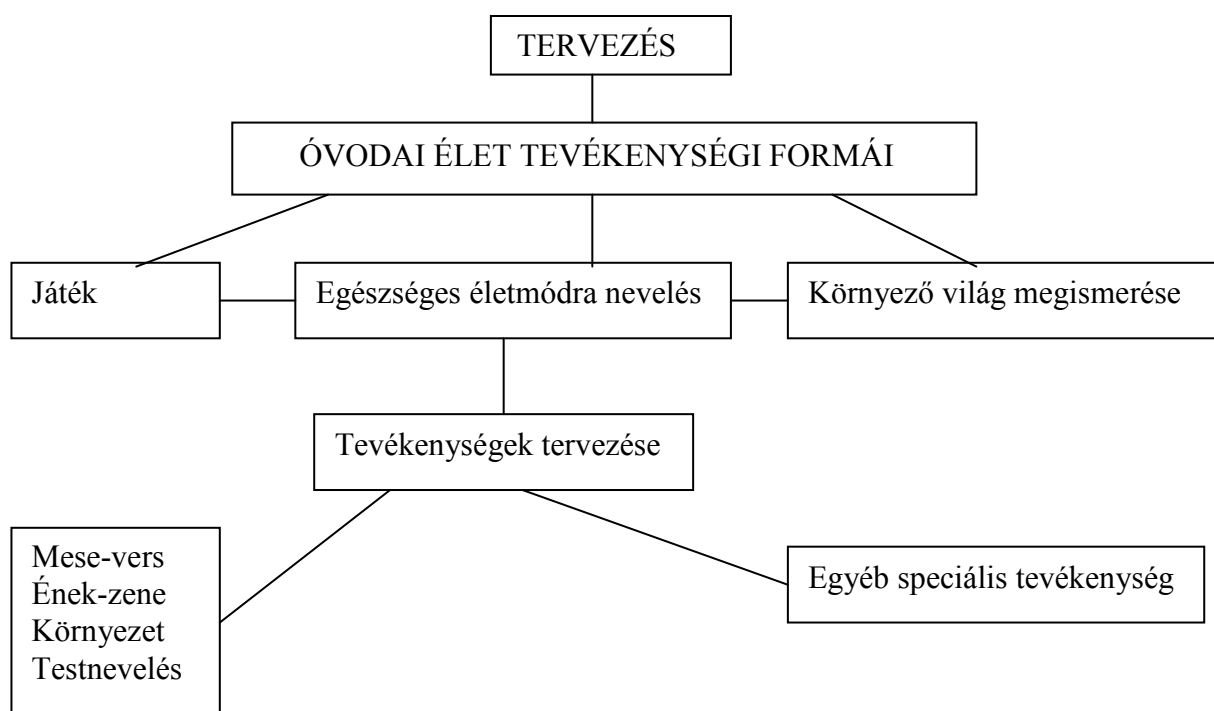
TERVEZÉS

ÓVODAI ÉLET TEVÉKENYSÉGI FORMÁI

Játék

Egészséges életmódra nevelés

Környező világ megismerése

Tevékenységek tervezése

Mese-vers
Ének-zene
Környezet
Testnevelés

Egyéb speciális tevékenység